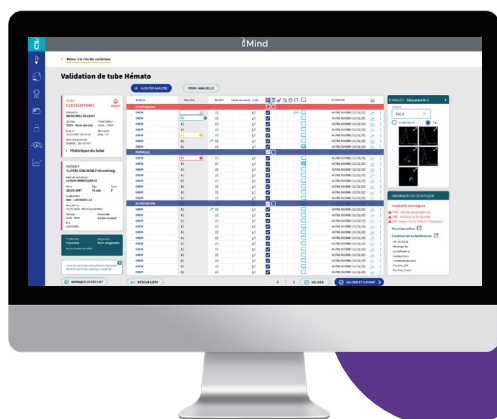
Mind

Retour à la liste de validations

Validation de tube Hémato

AJOUTER ANALYSE

VERIF MANUELLE

Historique du tube

IMPRIMER LE RAPPORT

RETOUR LISTE

VALIDER

VALIDER ET SUIVANT

INFORMATION TECHNIQUE